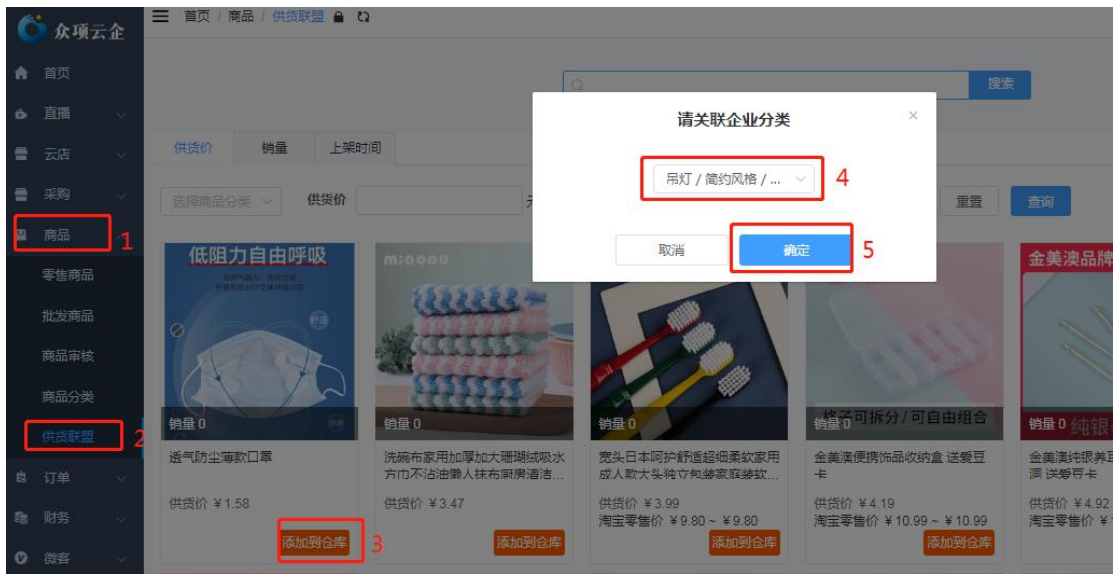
众项云企

首页
直播
云店
采购
商品 1
零售商品
批发商品
商品审核
商品分类
供货联盟 2
订单
财务
微客

首页 / 商品 / 供货联盟

搜索

供货价 销量 上架时间

选择商品分类 供货价 元

重置 查询

请关联企业分类

吊灯 / 简约风格 / ... 4

取消 确定 5

低阻力自由呼吸

miaoou

金美澳品牌

销量 0
透气防尘薄款口罩
供货价 ¥1.58
添加到仓库 3

销量 0
洗碗布家用加厚加大珊瑚绒吸水方巾不沾油懒人抹布厨房清洁...
供货价 ¥3.47
添加到仓库

销量 0
宽头日本呵护舒适超细柔软家用成人款大头特文匈婆家庭婆软...
供货价 ¥3.99
淘宝零售价 ¥9.80 ~ ¥9.80
添加到仓库

格子可拆分 / 可自由组合
销量 0
金美澳便携饰品收纳盒 送爱豆卡
供货价 ¥4.19
淘宝零售价 ¥10.99 ~ ¥10.99
添加到仓库

销量 0 纯银
金美澳纯银美耳洞 送爱豆卡
供货价 ¥4.92
淘宝零售价 ¥